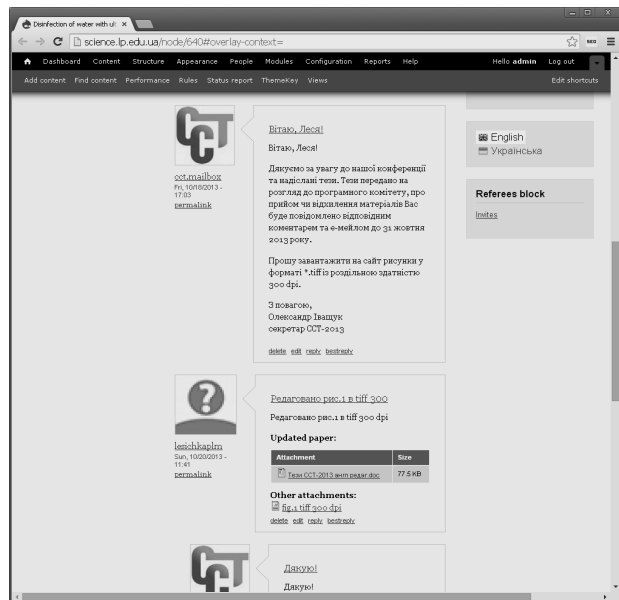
Disinfection of water with ul ×

science.lp.edu.ua/node/640#overlay-context=

Dashboard Content Structure Appearance People Modules Configuration Reports Help Hello admin Log out

Add content Find content Performance Rules Status report ThemeKey Views Edit shortcuts

CCT

cct.mailbox
Fri, 10/18/2013 - 17:03
permalink

Вітаю, Леся!

Вітаю, Леся!

Дякуємо за увагу до нашої конференції та надіслані тези. Тези передано на розгляд до програмного комітету, про прийом чи відхилення матеріалів Вас буде повідомлено відповідним коментарем та е-мейлом до 31 жовтня 2013 року.

Прошу завантажити на сайт рисунки у форматі *.tiff із роздільною здатністю 300 dpi.

З повагою,
Олександр Іващук
секретар CCT-2013

delete edit reply bestreply

English
Українська

Referees block

Invites

lesichkaplm
Sun, 10/20/2013 - 11:41
permalink

Редаговано рис.1 в tiff 300

Редаговано рис.1 в tiff 300 dpi

Updated paper:

| Attachment | Size |
|---|---|
| Тези CCT-2013 англ редаг.doc | 77.5 KB |

Other attachments:
fig.1 tiff 300 dpi
delete edit reply bestreply

CCT

Дякую!

Дякую!